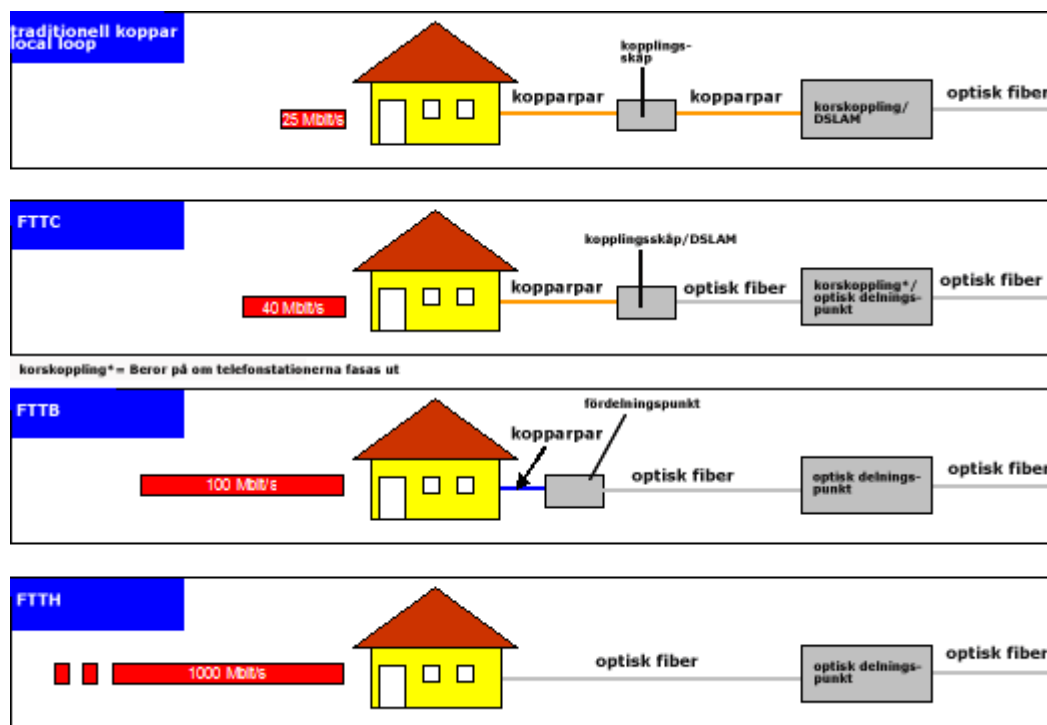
traditionell koppar local loop

25 Mbit/s

kopparpar

kopplings-skåp

kopparpar

korskoppling/ DSLAM

optisk fiber

FTTC

40 Mbit/s

kopparpar

kopplingsskåp/DSLAM

optisk fiber

korskoppling*/ optisk delningspunkt

optisk fiber

korskoppling* = Beror på om telefonstationerna fasas ut

FTTB

100 Mbit/s

kopparpar

fördelningspunkt

optisk fiber

optisk delningspunkt

optisk fiber

FTTH

1000 Mbit/s

optisk fiber

optisk delningspunkt

optisk fiber